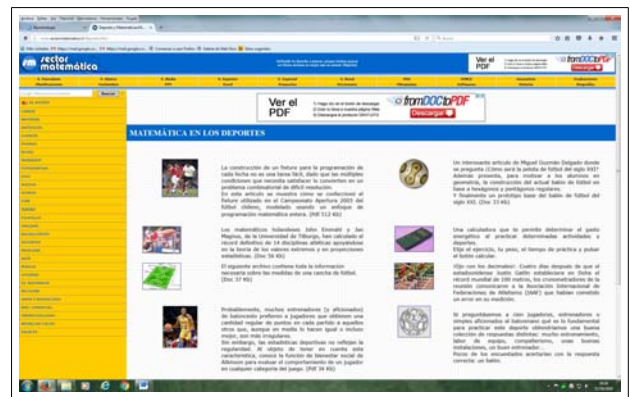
sector matemática

Ver el PDF

fromDOCtoPDF

Descargar

MATEMÁTICA EN LOS DEPORTES

La construcción de un fixture para la programación de cada fecha no es una tarea fácil, dado que las múltiples condiciones que necesita satisfacer lo convierten en un problema combinatorial de difícil resolución. En este artículo se muestra cómo se confeccionó el fixture utilizado en el Campeonato Apertura 2005 del fútbol chileno, modelado usando un enfoque de programación matemática entera. (Pdf 512 Kb)

Los matemáticos holandeses John Einmahl y Jan Magnus, de la Universidad de Tilburgo, han calculado el récord definitivo de 14 disciplinas atléticas apoyándose en la teoría de los valores extremos y en proyecciones estadísticas. (Doc 58 Kb)

El siguiente archivo contiene toda la información necesaria sobre las medidas de una cancha de fútbol. (Doc 37 Kb)

Probablemente, muchos entrenadores (y aficionados) de baloncesto prefieren a jugadores que obtienen una cantidad regular de puntos en cada partido a aquellos otros que, aunque en media lo hacen igual o incluso mejor, son más irregulares. Sin embargo, las estadísticas deportivas no reflejan la regularidad. El objeto de 'notas' en cuanto esta característica, conoce la función de bienestar social de Atkinson para evaluar el comportamiento de un jugador en cualquier categoría del juego. (Pdf 34 Kb)

Un interesante artículo de Miguel Guzmán Delgado donde se pregunta ¿Cómo será la pelota de fútbol del siglo XXI? Además presenta, para motivar a los alumnos en geometría, la construcción del actual balón de fútbol en base a hexágonos y pentágonos regulares. Y finalmente un prototipo base del balón de fútbol del siglo XXI. (Doc 33 Kb)

Una calculadora que te permite determinar el gasto energético al practicar determinadas actividades o deportes. Elige el ejercicio, tu peso, el tiempo de práctica y pulsar el botón calcular.

¡Ojo con los decimales!: Cuatro días después de que el estadounidense Justin Gatlin estableciera en Doha el récord mundial de 100 metros, los cronometradores de la reunión comunicaron a la Asociación Internacional de Federaciones de Atletismo (IAAF) que habían cometido un error en su medición.

Si preguntásemos a cien jugadores, entrenadores o simples aficionados al baloncesto qué es lo fundamental para practicar este deporte obtendríamos una buena colección de respuestas distintas: mucho entrenamiento, labor de equipo, compañerismo, unas buenas instalaciones, un buen entrenador... Pocos de los encuestados acertarían con la respuesta correcta: un balón.